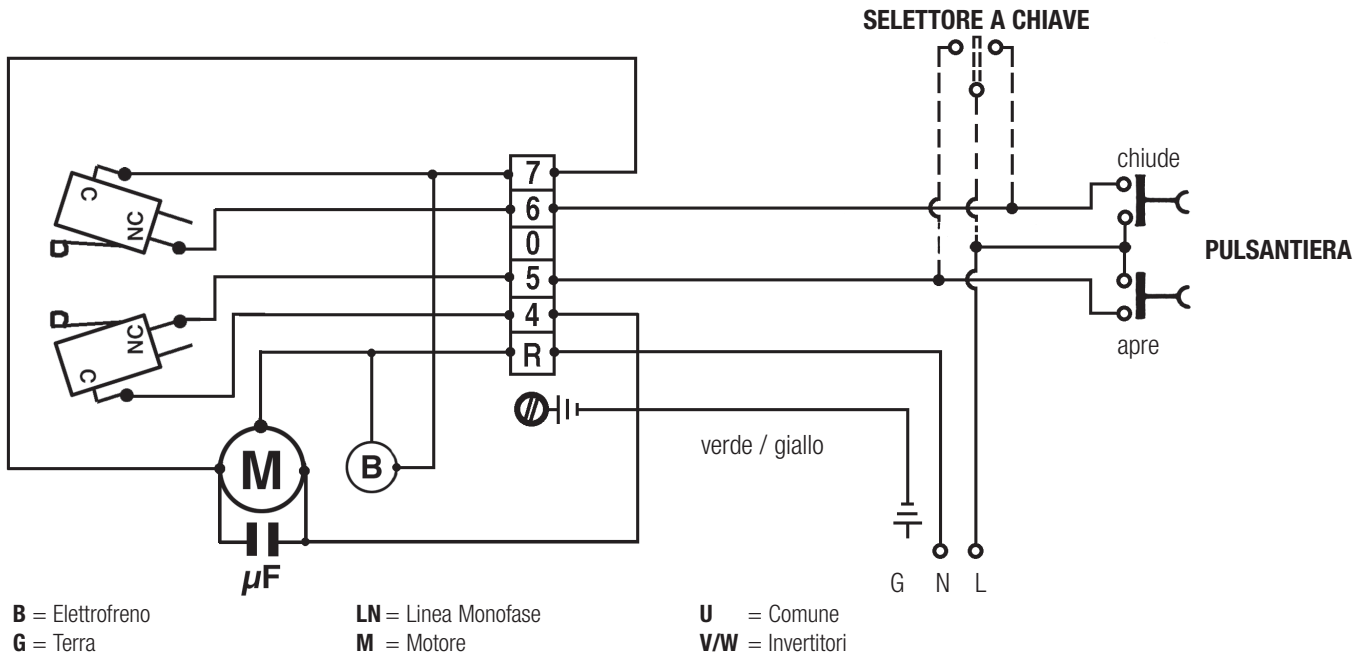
SELETTORE A CHIAVE

chiude

PULSANTIERA

apre

C
NC

NC
C

7
6
0
5
4
R

M
B
μF

verde / giallo

G N L

**B** = Elettrofreno
**G** = Terra

**LN** = Linea Monofase
**M** = Motore

**U** = Comune
**V/W** = Invertitori